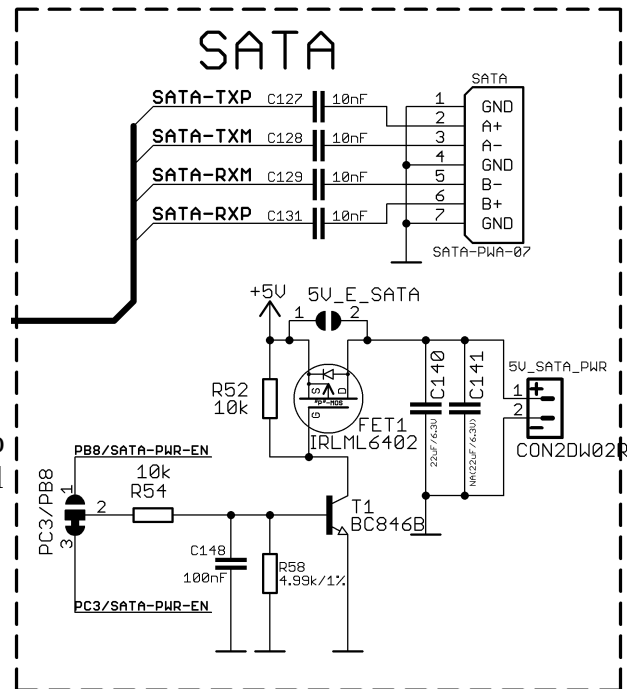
SATA

SATA-TXP C127 10nF
SATA-TXM C128 10nF
SATA-RXM C129 10nF
SATA-RXP C131 10nF

SATA
1 GND
2 A+
3 A-
4 GND
5 B-
6 B+
7 GND
SATA-PWA-07

+5V
5V_E_SATA
1 2
R52
10k
S D
G
"P"-MOS
FET1
IRLML6402
C140
22uF/6.3V
C141
NA(22uF/6.3V)
5V_SATA_PWR
1
2
CON2DW02R

PB8/SATA-PWR-EN
10k
R54
PC3/PB8
1
2
3
T1
BC846B
C148
100nF
R58
4.99k/1%
PC3/SATA-PWR-EN